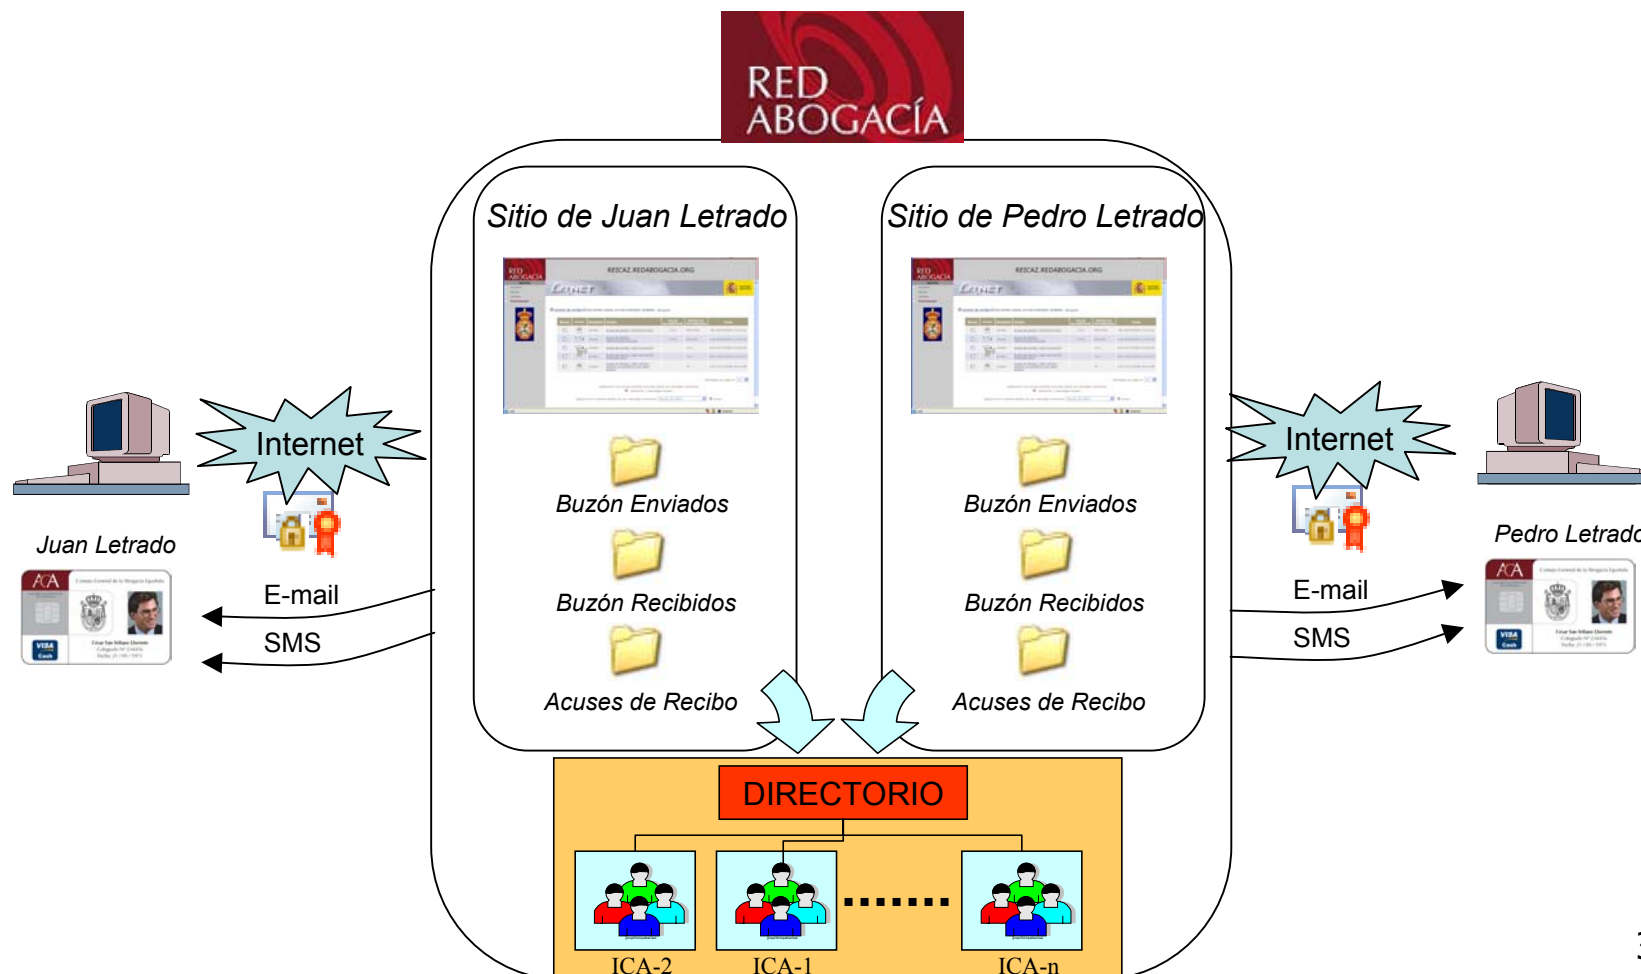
RED ABOGACÍA

Sitio de Juan Letrado

Sitio de Pedro Letrado

Internet

Internet

Juan Letrado

Pedro Letrad

Buzón Enviados

Buzón Recibidos

Acuses de Recibo

Buzón Enviados

Buzón Recibidos

Acuses de Recibo

E-mail

SMS

E-mail

SMS

DIRECTORIO

ICA-2

ICA-1

ICA-n